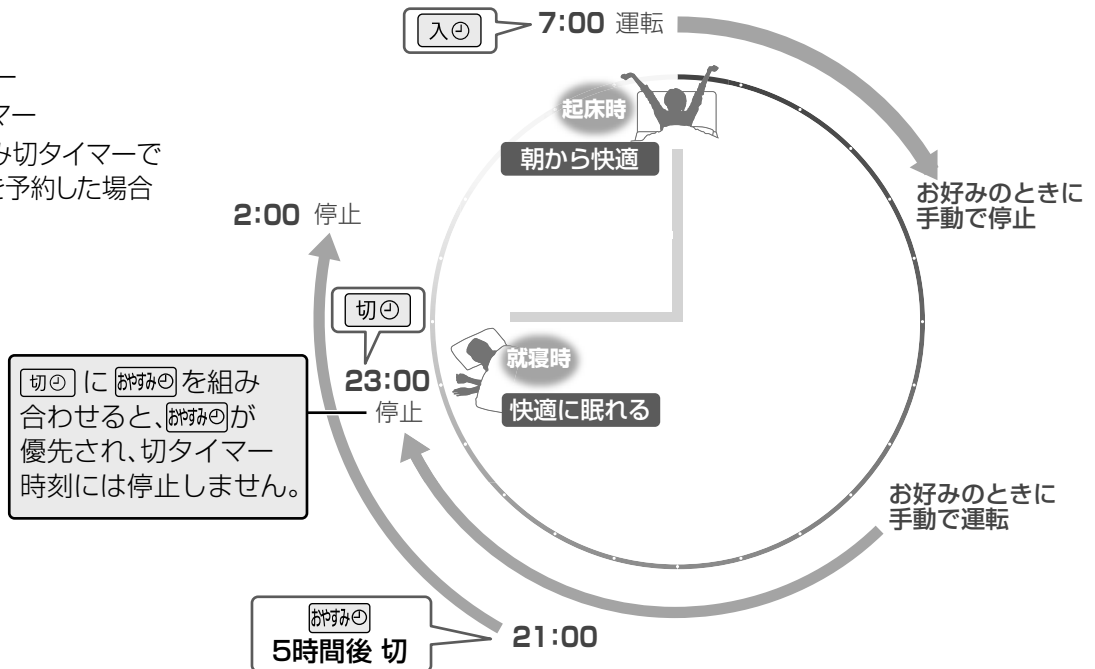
ー
マー
み切タイマーで
を予約した場合

入◷
7:00 運転

起床時
朝から快適

お好みのときに
手動で停止

2:00 停止

切◷

就寝時

切◷ に おやすみ◷ を組み合わせると、おやすみ◷が優先され、切タイマー時刻には停止しません。

23:00
停止

快適に眠れる

お好みのときに
手動で運転

おやすみ◷
5時間後 切

21:00